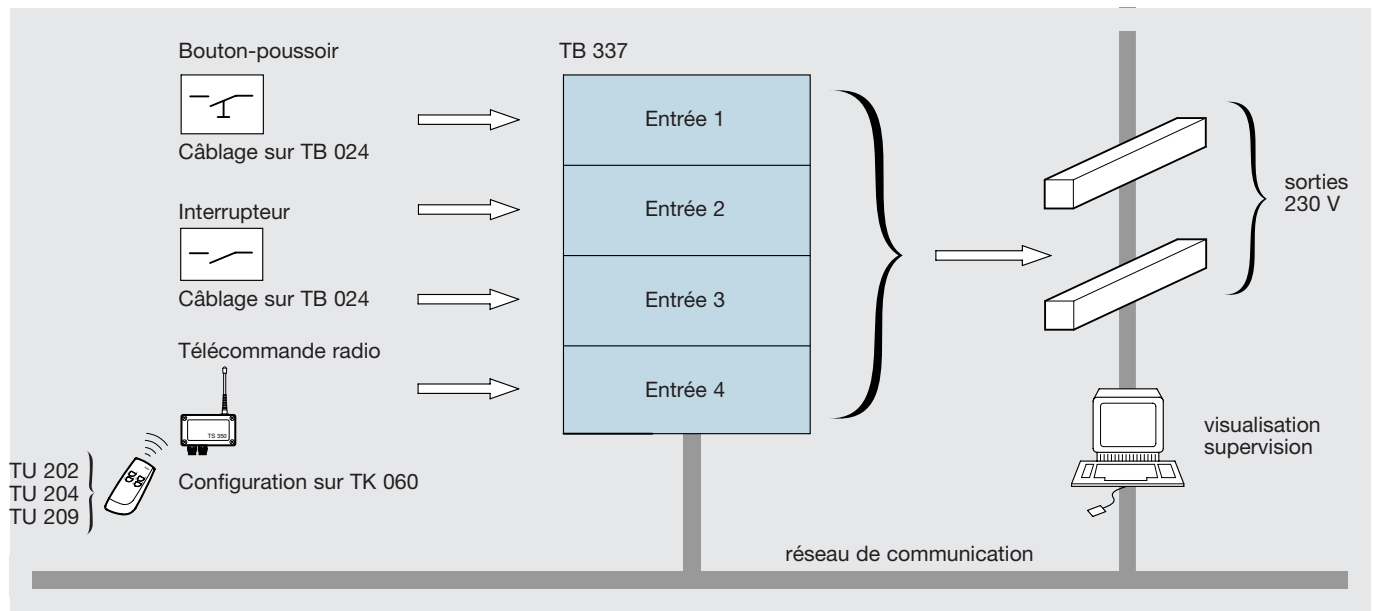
Bouton-poussoir

Câblage sur TB 024

Interrupteur

Câblage sur TB 024

Télécommande radio

TS 350

TU 202
TU 204
TU 209

Configuration sur TK 060

TB 337

Entrée 1

Entrée 2

Entrée 3

Entrée 4

sorties
230 V

visualisation
supervision

réseau de communication